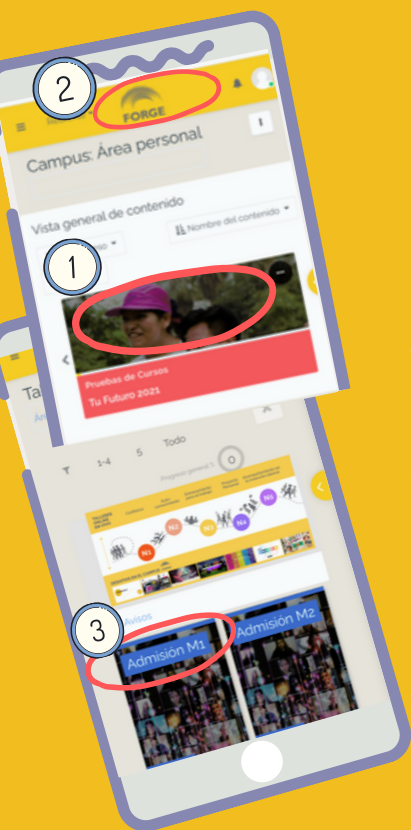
2

FORGE

Campus: Área personal

Vista general de contenido

Nombre del contenido

1

Curso

Pruebas de Cursos

Tu Futuro 2021

Ta

1-4

5

Todo

0

N1

N2

N3

N4

N5

Avisos

3

Admisión M1

Admisión M2